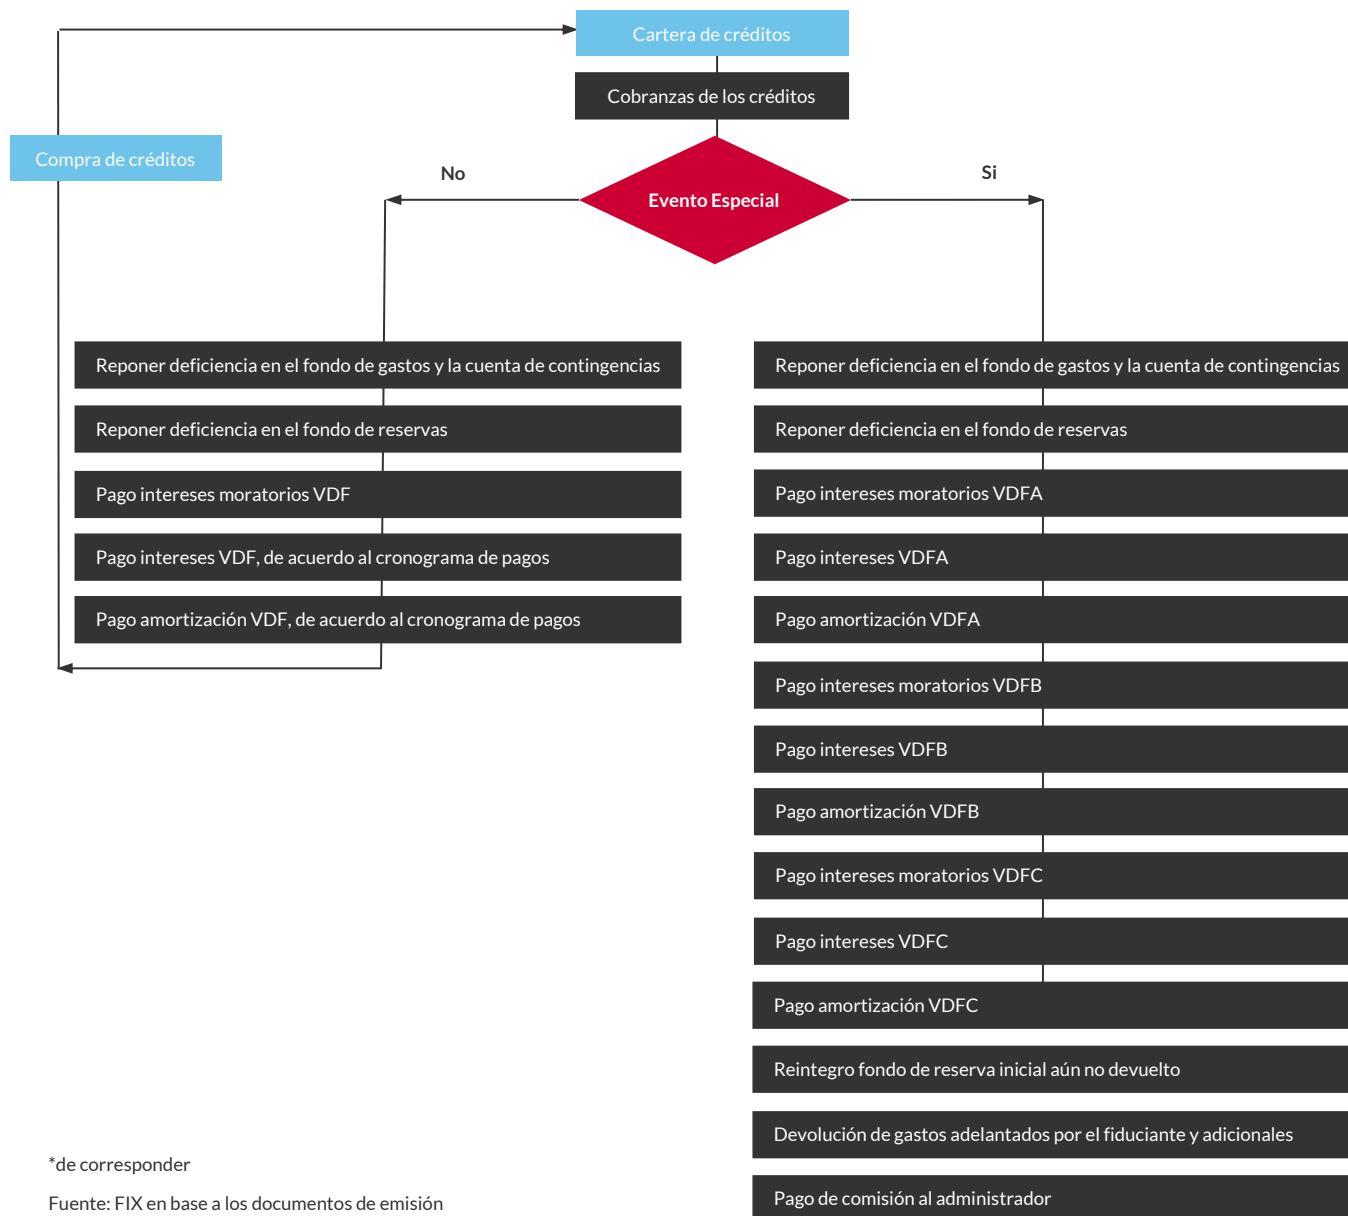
Cartera de créditos

Cobranzas de los créditos

Compra de créditos

No

Evento Especial

Si

Reponer deficiencia en el fondo de gastos y la cuenta de contingencias

Reponer deficiencia en el fondo de reservas

Pago intereses moratorios VDF

Pago intereses VDF, de acuerdo al cronograma de pagos

Pago amortización VDF, de acuerdo al cronograma de pagos

Reponer deficiencia en el fondo de gastos y la cuenta de contingencias

Reponer deficiencia en el fondo de reservas

Pago intereses moratorios VDFA

Pago intereses VDFA

Pago amortización VDFA

Pago intereses moratorios VDFB

Pago intereses VDFB

Pago amortización VDFB

Pago intereses moratorios VDFC

Pago intereses VDFC

Pago amortización VDFC

Reintegro fondo de reserva inicial aún no devuelto

Devolución de gastos adelantados por el fiduciante y adicionales

Pago de comisión al administrador

*de corresponder

Fuente: FIX en base a los documentos de emisión